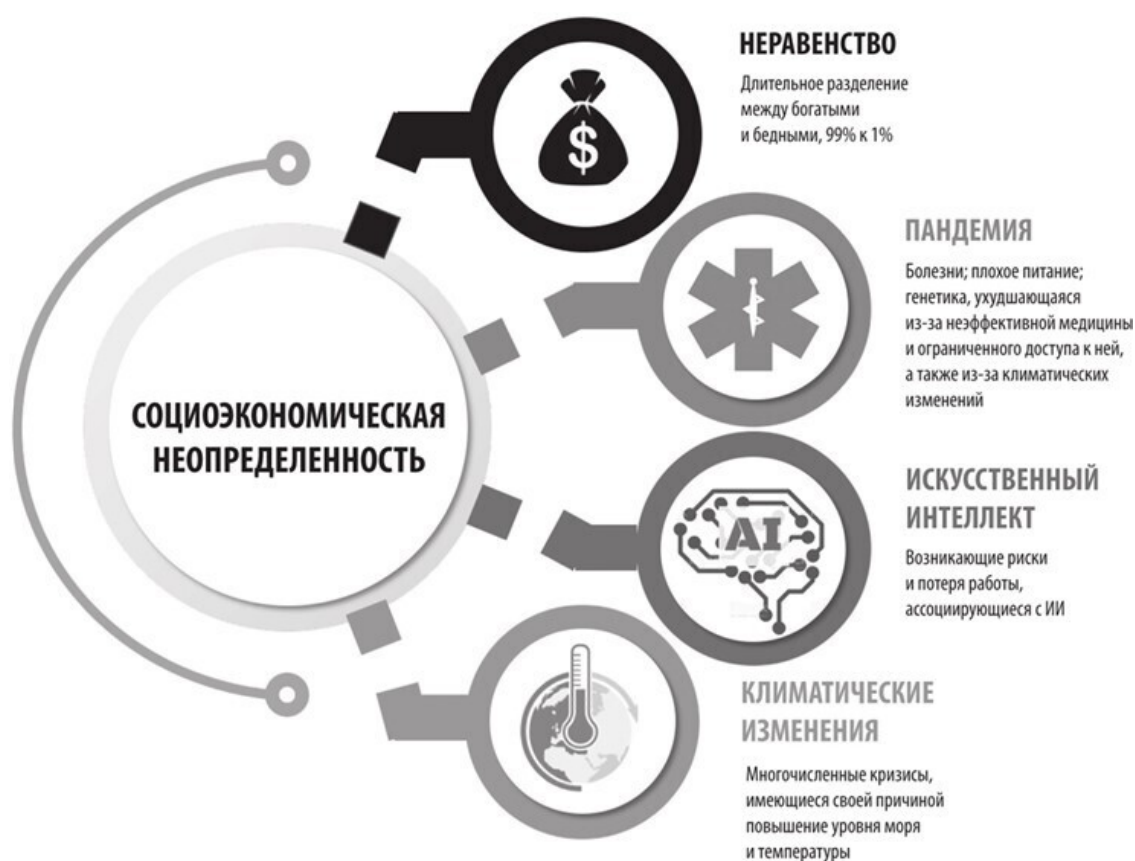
НЕРАВЕНСТВО

Длительное разделение между богатыми и бедными, 99% к 1%

$

ПАНДЕМИЯ

Болезни; плохое питание; генетика, ухудшающаяся из-за неэффективной медицины и ограниченного доступа к ней, а также из-за климатических изменений

СОЦИОЭКОНОМИЧЕСКАЯ НЕОПРЕДЕЛЕННОСТЬ

ИСКУССТВЕННЫЙ ИНТЕЛЛЕКТ

AI

Возникающие риски и потеря работы, ассоциирующиеся с ИИ

КЛИМАТИЧЕСКИЕ ИЗМЕНЕНИЯ

Многочисленные кризисы, имеющиеся своей причиной повышение уровня моря и температуры